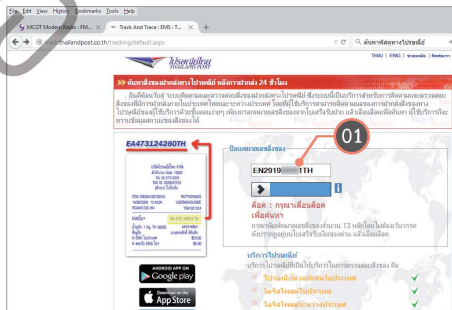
File Edit View History Bookmarks Tools Help

MCOT Modern Radio : FM...

Track And Trace : EMS : Th...

track.thailandpost.co.th/tracking/default.aspx

ค้นหาติดตามไปรษณีย์

ไปรษณีย์ไทย
THAILAND POST

THAI | ENG | ช่วยเหลือ | ติดต่อเรา

ค้นหาสิ่งของส่งทางไปรษณีย์ หลังการฝาก 24 ชั่วโมง

ยินดีต้อนรับสู่ ระบบติดตามและตรวจสอบสิ่งของส่งทางไปรษณีย์ ซึ่งระบบนี้เป็นบริการสำหรับการติดตามและตรวจสอบสิ่งของที่ฝากส่งภายในประเทศไทยและระหว่างประเทศ โดยที่ใช้บริการสามารถติดตามผลของการนำจ่ายสิ่งของทางไปรษณีย์ของผู้ใช้บริการด้วยตนเองง่ายๆ เพียงกรอกหมายเลขสิ่งของทางไปรษณีย์ในช่องด้านล่าง แล้วคลิกปุ่มค้นหา ผู้ใช้บริการก็จะทราบข้อมูลสถานะของสิ่งของได้

EA473124280TH

01

ป้อนหมายเลขสิ่งของ

EN2919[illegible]1TH

ล็อค : กรุณาเลื่อนล็อค เพื่อค้นหา

กรอกหมายเลขสิ่งของจำนวน 13 หลักโดยไม่ต้องเว้นวรรค คั่นรายการแต่ละรายการด้วยเครื่องหมาย แล้วเลื่อนล็อค

บริการไปรษณีย์

บริการไปรษณีย์ที่เปิดให้บริการตรวจสอบสิ่งของ ดัง

ไปรษณีย์ลงทะเบียนในประเทศ

ไปรษณีย์ด่วนในประเทศ

ไปรษณีย์ด่วนระหว่างประเทศ

ANDROID APP ON Google play

Download on the App Store